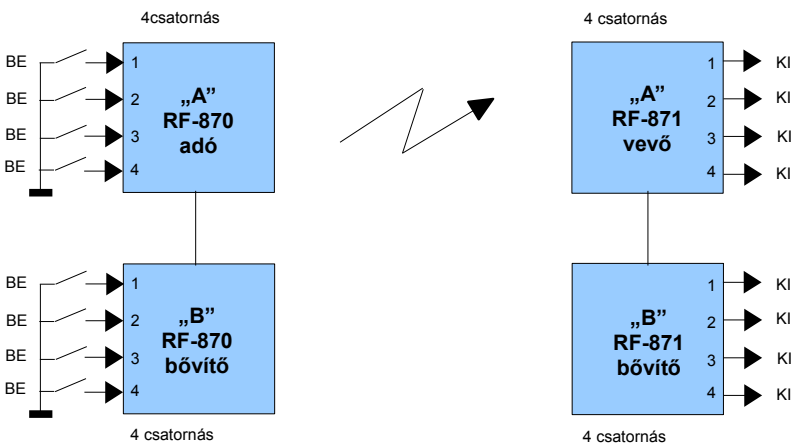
4csatornás

BE
BE
BE
BE

1
2
3
4

„A"
RF-870
adó

4 csatornás

„A"
RF-871
vevő

1
2
3
4

KI
KI
KI
KI

BE
BE
BE
BE

1
2
3
4

„B"
RF-870
bővítő

4 csatornás

„B"
RF-871
bővítő

1
2
3
4

KI
KI
KI
KI

4 csatornás